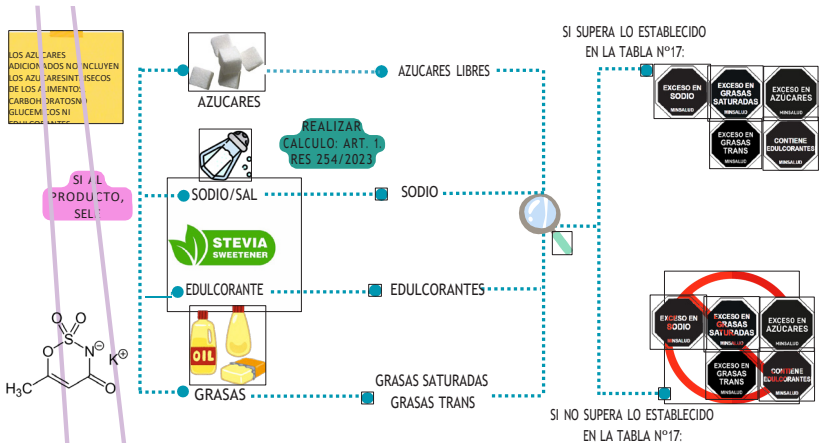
LOS AZUCARES ADICIONADOS NO INCLUYEN LOS AZUCARES INTRINSECOS DE LOS ALIMENTOS: CARBOHIDRATOS NI GLUCEMICOS NI

AZUCARES

AZUCARES LIBRES

SI SUPERA LO ESTABLECIDO EN LA TABLA N°17:

EXCESO EN SODIO MINSALUD

EXCESO EN GRASAS SATURADAS MINSALUD

EXCESO EN AZÚCARES MINSALUD

EXCESO EN GRASAS TRANS MINSALUD

CONTIENE EDULCORANTES MINSALUD

REALIZAR CALCULO: ART. 1. RES 254/2023

SI AL PRODUCTO, SE LE

SODIO/SAL

SODIO

STEVIA SWEETENER

EDULCORANTE

EDULCORANTES

OIL

GRASAS

GRASAS SATURADAS
GRASAS TRANS

EXCESO EN SODIO MINSALUD

EXCESO EN GRASAS SATURADAS MINSALUD

EXCESO EN AZÚCARES MINSALUD

EXCESO EN GRASAS TRANS MINSALUD

CONTIENE EDULCORANTES MINSALUD

SI NO SUPERA LO ESTABLECIDO EN LA TABLA N°17:

O O S N O K $^{\oplus}$ $^{\ominus}$ $H_3C$ O